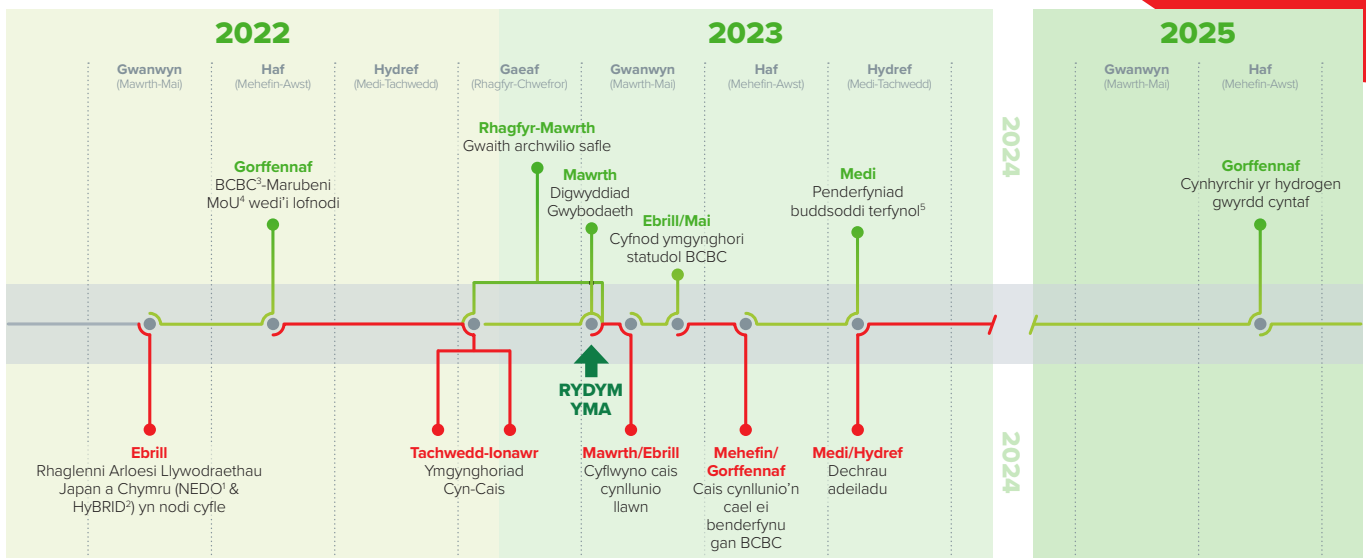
2022

2023

2025

Gwanwyn (Mawrth-Mai)

Haf (Mehefin-Awst)

Hydref (Medi-Tachwedd)

Gaeaf (Rhagfyr-Chwefror)

Gwanwyn (Mawrth-Mai)

Haf (Mehefin-Awst)

Hydref (Medi-Tachwedd)

2024

Gwanwyn (Mawrth-Mai)

Haf (Mehefin-Awst)

Rhagfyr-Mawrth
Gwaith archwilio safle

Gorffennaf
BCBC$^3$-Marubeni MoU$^4$ wedi'i lofnodi

Mawrth
Digwyddiad Gwybodaeth

Ebrill/Mai
Cyfnod ymgynghori statudol BCBC

Medi
Penderfyniad buddsoddi terfynol$^5$

Gorffennaf
Cynhyrchir yr hydrogen gwyrdd cyntaf

RYDYM YMA

2024

Ebrill
Rhaglenni Arloesi Llywodraethau Japan a Chymru (NEDO$^1$ & HyBRID$^2$) yn nodi cyfle

Tachwedd-Ionawr
Ymgynghoriad Cyn-Cais

Mawrth/Ebrill
Cyflwyno cais cynllunio llawn

Mehefin/ Gorffennaf
Cais cynllunio'n cael ei benderfynu gan BCBC

Medi/Hydref
Dechrau adeiladu